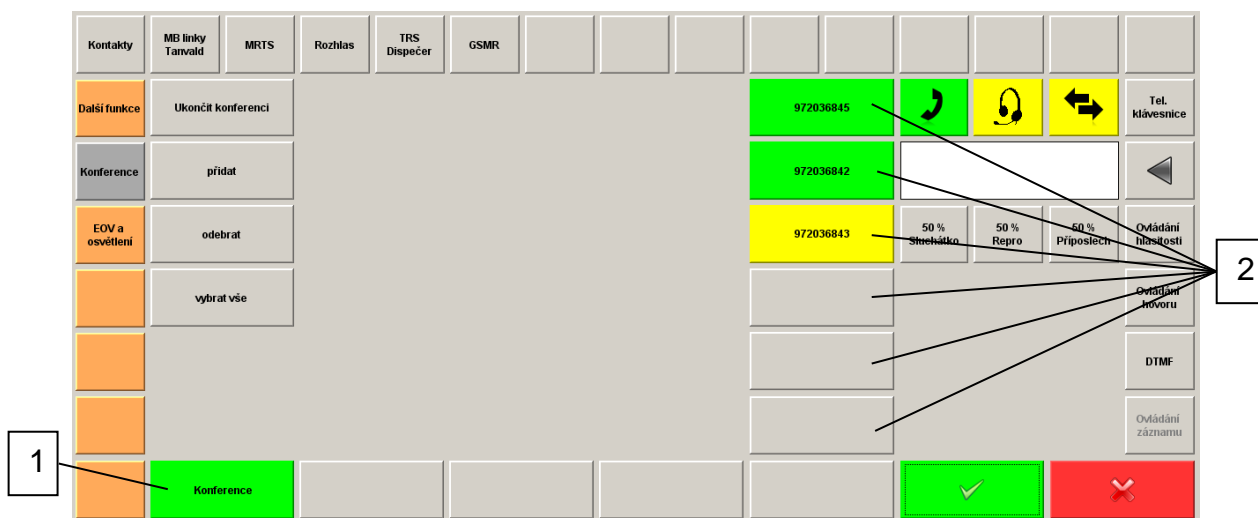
Kontakty

MB linky Tanvald

MRTS

Rozhlas

TRS Dispečer

GSMR

Další funkce

Ukončit konferenci

972036845

Tel. klávesnice

Konference

přidat

972036842

EOV a osvětlení

odebrat

972036843

50 % Sluchátko

50 % Repro

50 % Příposlech

Ovládání hlasitosti

2

vybrat vše

Ovládání hovoru

DTMF

Ovládání záznamu

1

Konference